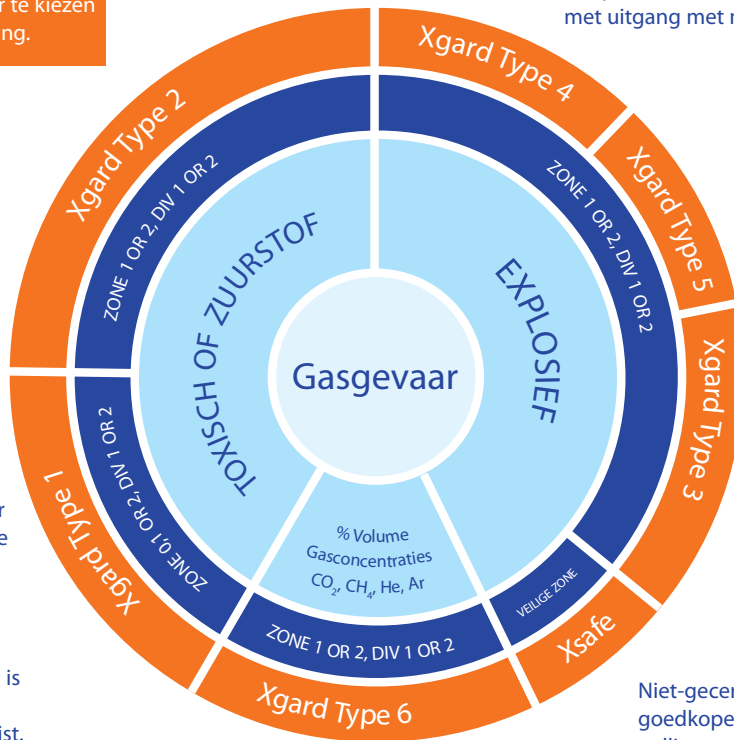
r te kiezen
ng.

met uitgang met r

Xgard Type 2

Xgard Type 4

Xgard Type 5

ZONE 1 OR 2, DIV 1 OR 2

ZONE 1 OR 2, DIV 1 OR 2

TOXISCH OF ZUURSTOF

EXPLOSIEF

Gasgevaar

Xgard Type 3

ZONE 0,1 OR 2, DIV 1 OR 2

Xgard Type 1

% Volume
Gasconcentraties
$CO_2$, $CH_4$, He, Ar

VEILIGE ZONE

ZONE 1 OR 2, DIV 1 OR 2

Xsafe

Xgard Type 6

r
e

is

ist.

Niet-gecer
goedkope